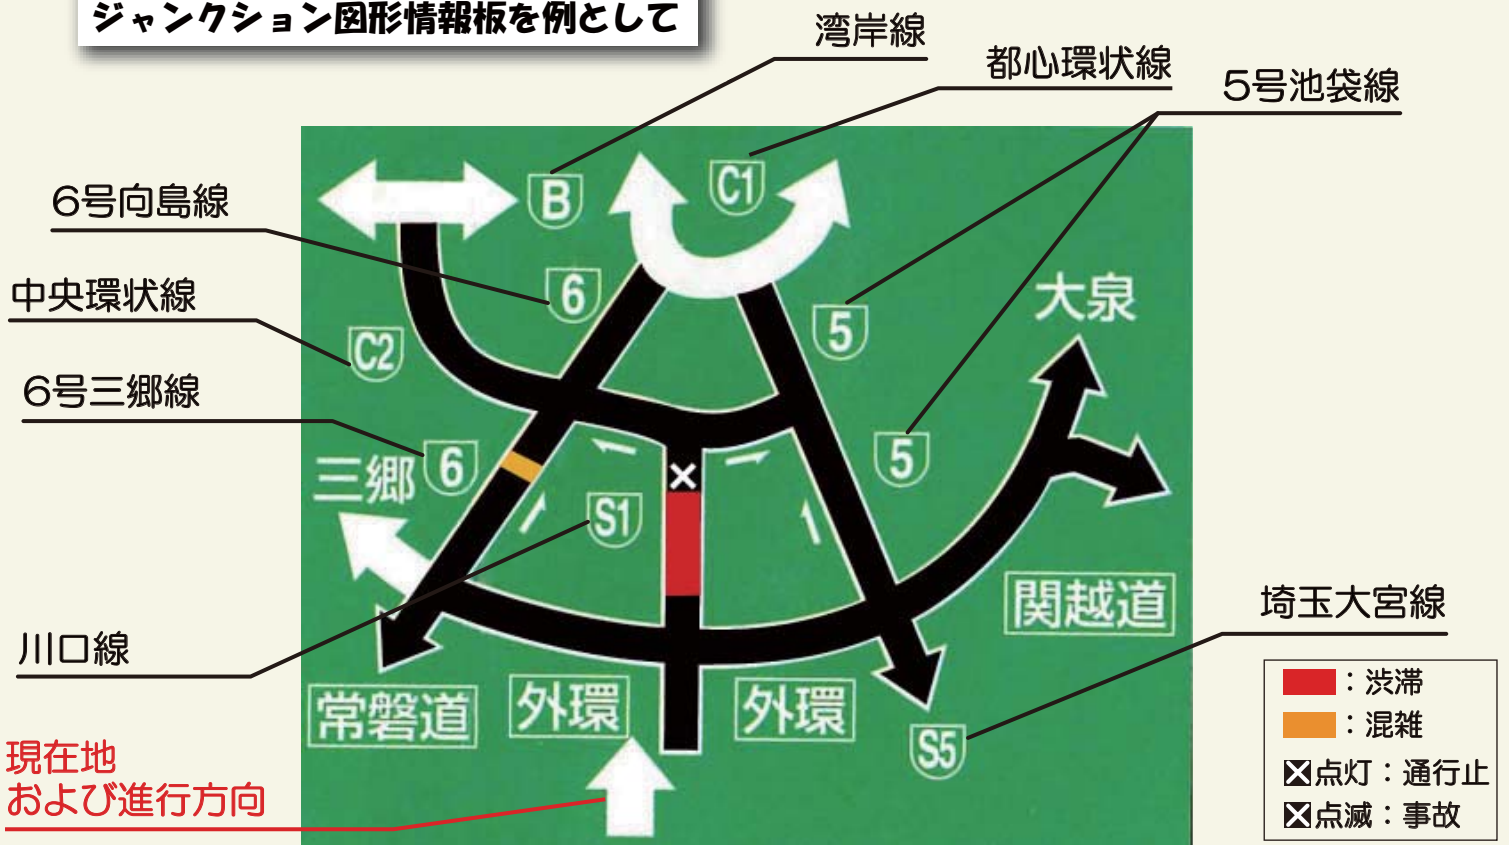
ジャンクション図形情報板を例として

湾岸線
都心環状線
5号池袋線
6号向島線
中央環状線
6号三郷線
川口線
現在地
および進行方向
埼玉大宮線

B
C1
6
5
C2
5
6
S1
S5
大泉
三郷
関越道
常磐道
外環
外環
×

：渋滞
：混雑
☒点灯：通行止
☒点滅：事故